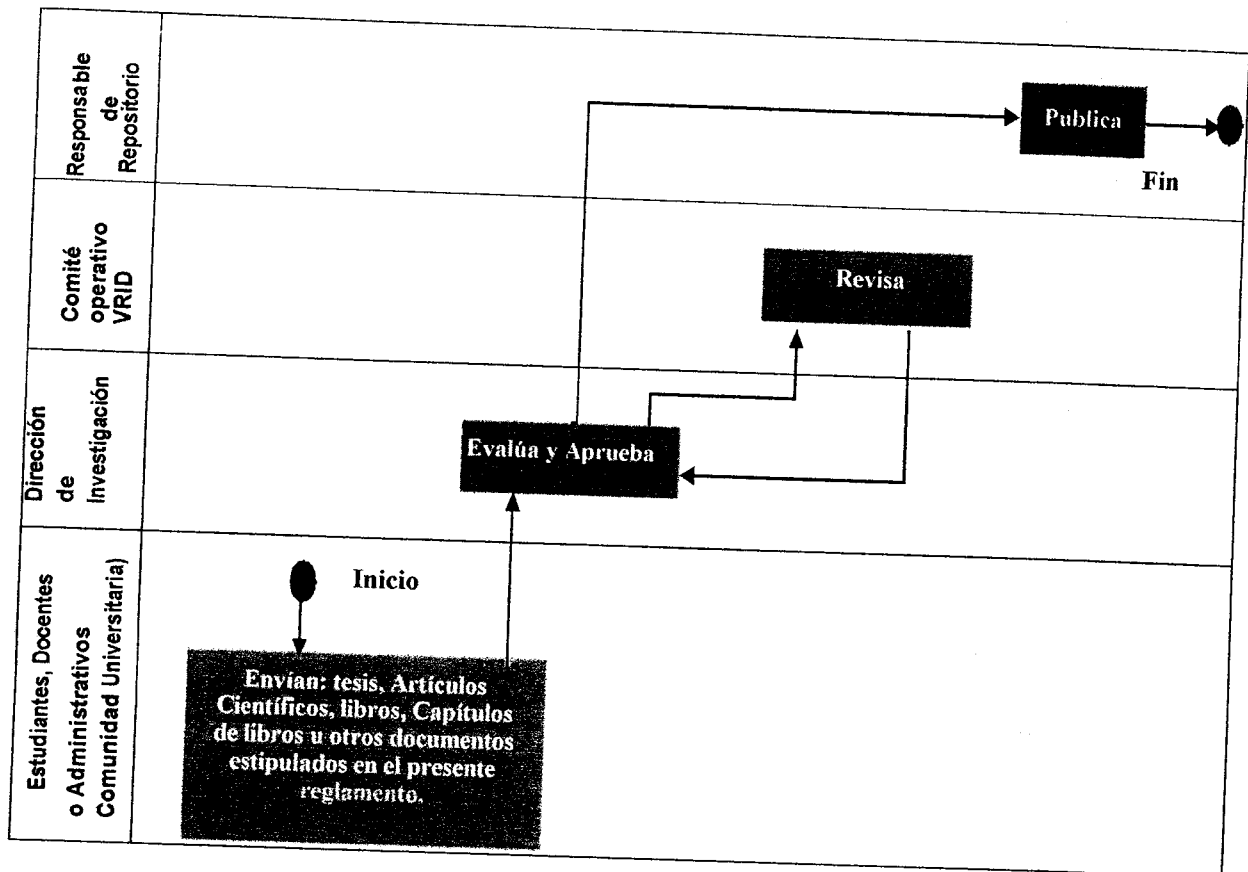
Responsable de Repositorio

Publica

Fin

Comité operativo VRID

Revisa

Dirección de Investigación

Evalúa y Aprueba

Estudiantes, Docentes o Administrativos Comunidad Universitaria)

Inicio

Envian: tesis, Artículos Científicos, libros, Capítulos de libros u otros documentos estipulados en el presente reglamento.